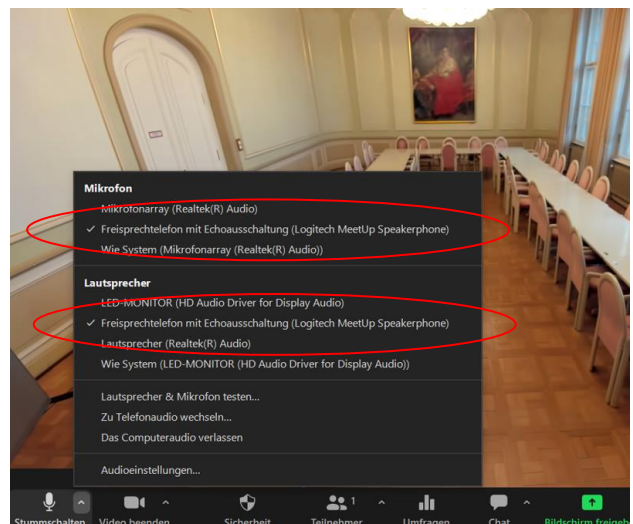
Mikrofon

Mikrofonarray (Realtek(R) Audio)

✓ Freisprechtelefon mit Echoausschaltung (Logitech MeetUp Speakerphone)

Wie System (Mikrofonarray (Realtek(R) Audio))

Lautsprecher

LED-MONITOR (HD Audio Driver for Display Audio)

✓ Freisprechtelefon mit Echoausschaltung (Logitech MeetUp Speakerphone)

Lautsprecher (Realtek(R) Audio)

Wie System (LED-MONITOR (HD Audio Driver for Display Audio))

Lautsprecher & Mikrofon testen...

Zu Telefonaudio wechseln...

Das Computeraudio verlassen

Audioeinstellungen...

Stummschalten

Video beenden

Sicherheit

1

Teilnehmer

Umfragen

Chat

Bildschirm freigeb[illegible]